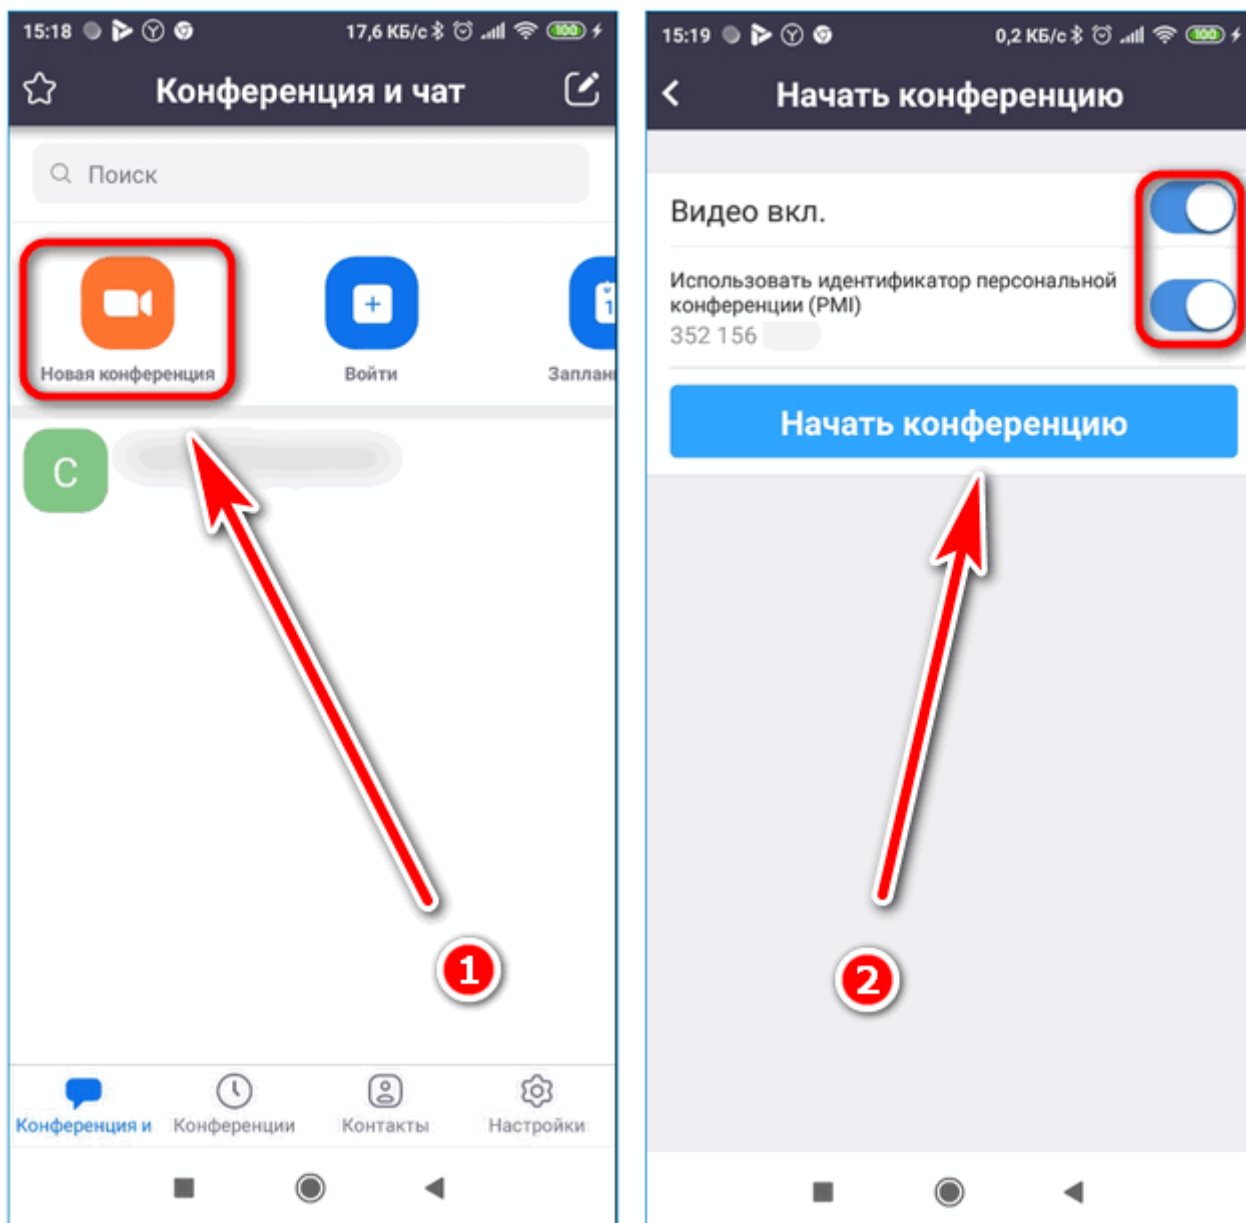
15:18 17,6 КБ/с 100

Конференция и чат

Поиск

Новая конференция

Войти

Заплан

С

1

Конференция и

Конференции

Контакты

Настройки

15:19 0,2 КБ/с 100

Начать конференцию

Видео вкл.

Использовать идентификатор персональной конференции (PMI)

352 156 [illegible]

Начать конференцию

2